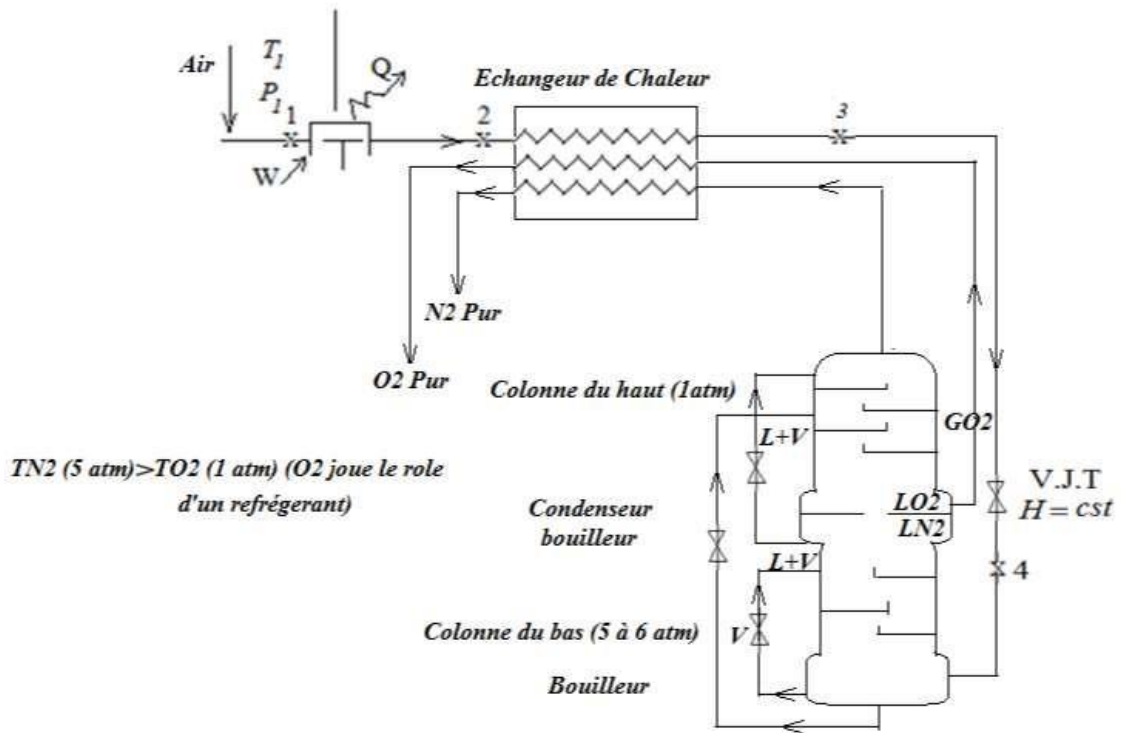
Air
$T_1$
$P_1$
1
Q
W
2
Echangeur de Chaleur
3
N2 Pur
O2 Pur
Colonne du haut (1atm)
GO2
L+V
TN2 (5 atm)>TO2 (1 atm) (O2 joue le role d'un refrégerant)
Condenseur bouilleur
LO2
LN2
V.J.T
$H = cst$
L+V
4
Colonne du bas (5 à 6 atm)
V
Bouilleur